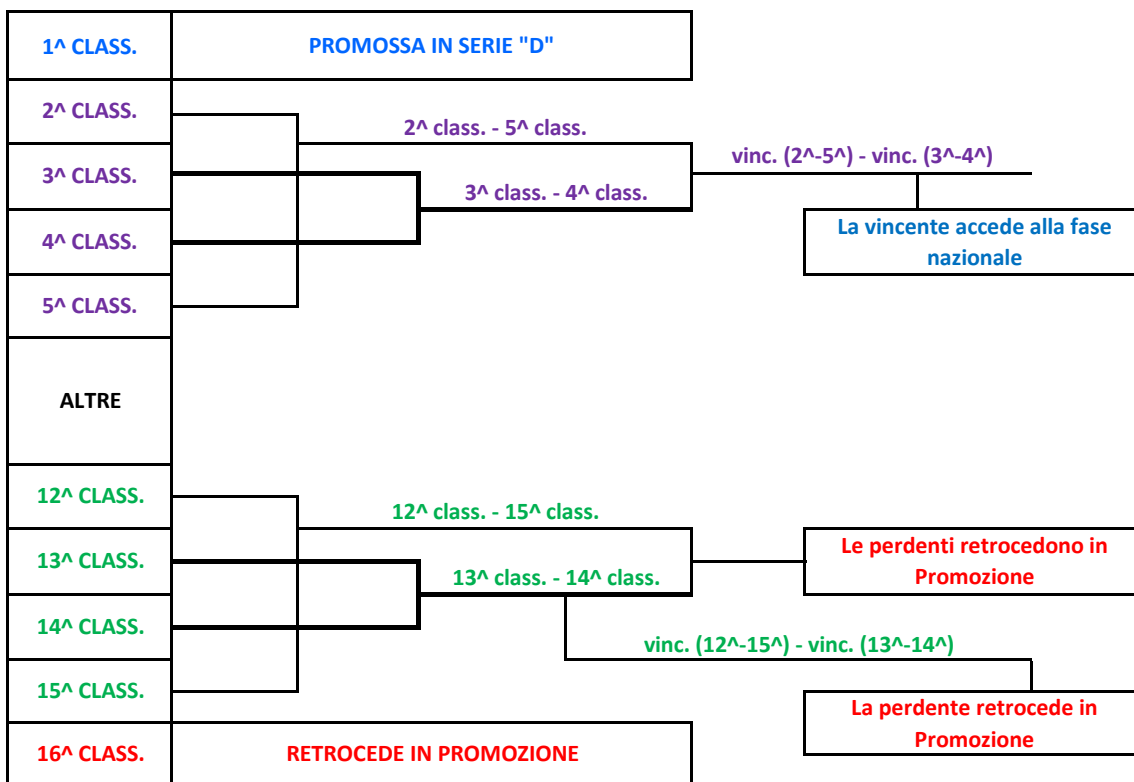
1^ CLASS.
PROMOSSA IN SERIE "D"
2^ CLASS.
3^ CLASS.
4^ CLASS.
5^ CLASS.
2^ class. - 5^ class.
3^ class. - 4^ class.
vinc. (2^-5^) - vinc. (3^-4^)
La vincente accede alla fase nazionale
ALTRE
12^ CLASS.
13^ CLASS.
14^ CLASS.
15^ CLASS.
12^ class. - 15^ class.
13^ class. - 14^ class.
Le perdenti retrocedono in Promozione
vinc. (12^-15^) - vinc. (13^-14^)
La perdente retrocede in Promozione
16^ CLASS.
RETROCEDE IN PROMOZIONE